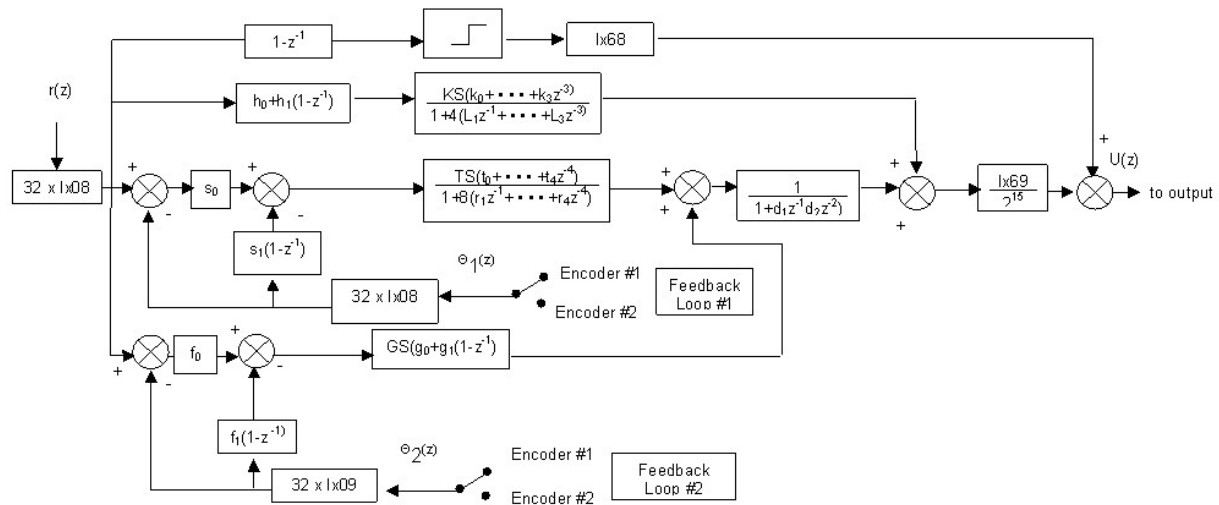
$1-z^{-1}$

Ix68

r(z)

$h_0+h_1(1-z^{-1})$

$\frac{KS(k_0+\cdots+k_3z^{-3})}{1+4(L_1z^{-1}+\cdots+L_3z^{-3})}$

+

U(z)

32 x Ix08

+

-

$s_0$

+

-

$\frac{TS(t_0+\cdots+t_4z^{-4})}{1+8(r_1z^{-1}+\cdots+r_4z^{-4})}$

+

+

$\frac{1}{1+d_1z^{-1}d_2z^{-2})}$

+

+

$\frac{Ix69}{2^{15}}$

to output

$s_1(1-z^{-1})$

$\Theta_1(z)$

Encoder #1

Encoder #2

Feedback Loop #1

32 x Ix08

+

+

-

$f_0$

-

$GS(g_0+g_1(1-z^{-1})$

$f_1(1-z^{-1})$

$\Theta_2(z)$

Encoder #1

Encoder #2

Feedback Loop #2

32 x Ix09